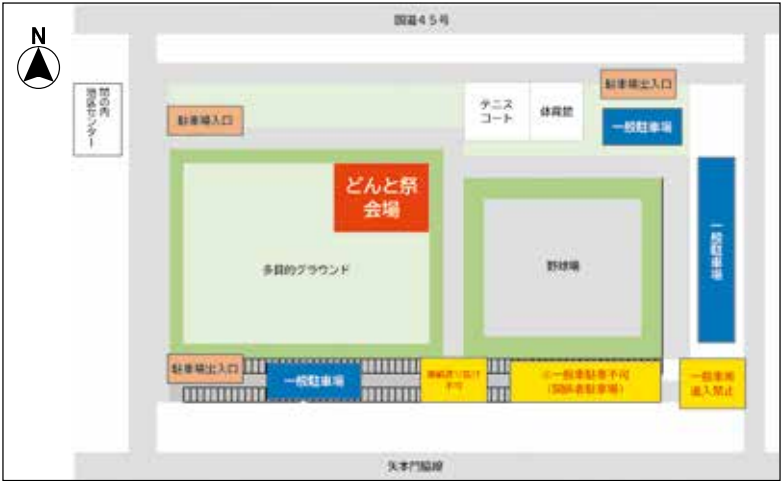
N

国道45号

駐車場出入口

関の内地区センター

駐車場入口

テニスコート

体育館

一般駐車場

どんと祭会場

多目的グラウンド

野球場

一般駐車場

駐車場出入口

一般駐車場

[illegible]

※一般車駐車不可(関係者駐車場)

一般車両進入禁止

矢本門脇線